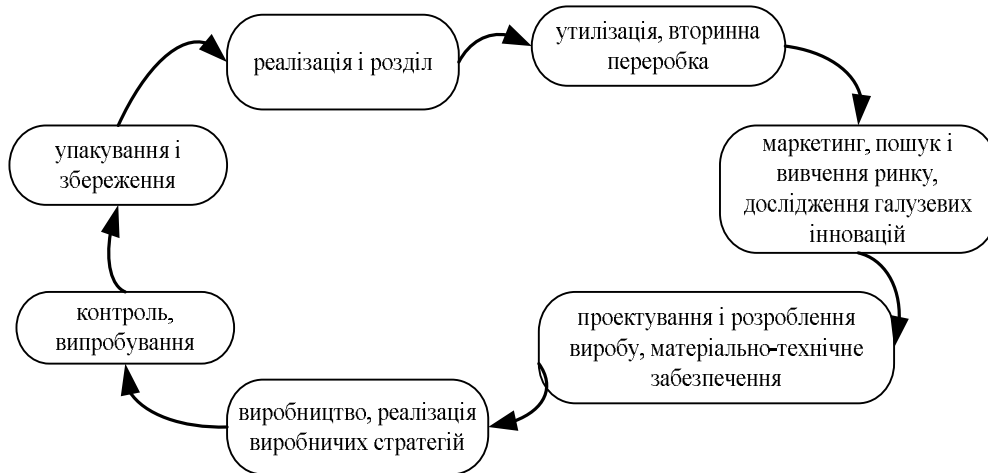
реалізація і розділ

утилізація, вторинна переробка

маркетинг, пошук і вивчення ринку, дослідження галузевих інновацій

проектування і розроблення виробу, матеріально-технічне забезпечення

виробництво, реалізація виробничих стратегій

контроль, випробування

упакування і збереження